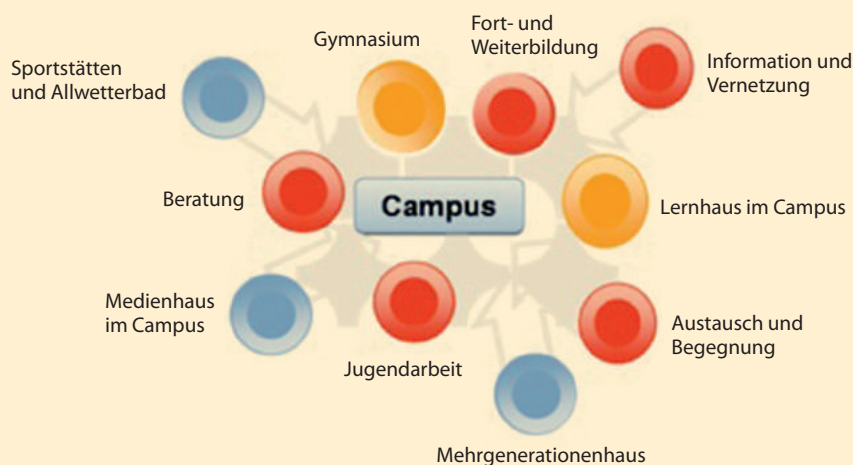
Sportstätten und Allwetterbad

Gymnasium

Fort- und Weiterbildung

Information und Vernetzung

Beratung

Campus

Lernhaus im Campus

Medienhaus im Campus

Jugendarbeit

Austausch und Begegnung

Mehrgenerationenhaus